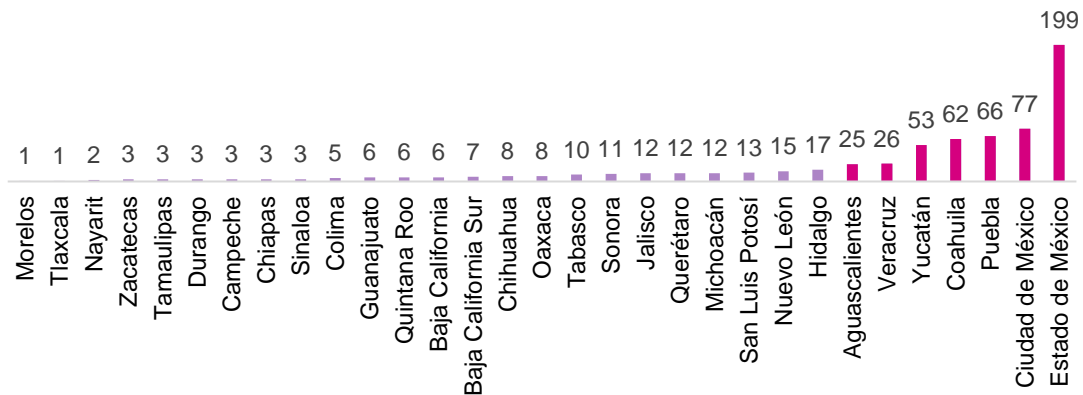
| Estado | Valor |
|---|---|
| Morelos | 1 |
| Tlaxcala | 1 |
| Nayarit | 2 |
| Zacatecas | 3 |
| Tamaulipas | 3 |
| Durango | 3 |
| Campeche | 3 |
| Chiapas | 3 |
| Sinaloa | 3 |
| Colima | 5 |
| Guanajuato | 6 |
| Quintana Roo | 6 |
| Baja California | 6 |
| Baja California Sur | 7 |
| Chihuahua | 8 |
| Oaxaca | 8 |
| Tabasco | 10 |
| Sonora | 11 |
| Jalisco | 12 |
| Querétaro | 12 |
| Michoacán | 12 |
| San Luis Potosí | 13 |
| Nuevo León | 15 |
| Hidalgo | 17 |
| Aguascalientes | 25 |
| Veracruz | 26 |
| Yucatán | 53 |
| Coahuila | 62 |
| Puebla | 66 |
| Ciudad de México | 77 |
| Estado de México | 199 |